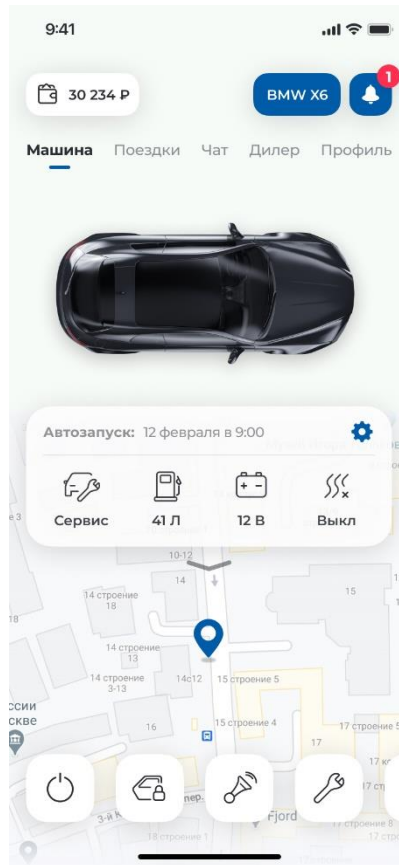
9:41

30 234 Р

BMW X6

1

Машина Поездки Чат Дилер Профиль

Автозапуск: 12 февраля в 9:00

Сервис 41 Л 12 В Выкл

e 3
10-12
14
15
14 строение 18
18
14 строение 13
14 строение 3-13
14с12
15 строение 5
ссии
скве
16
15 строение 4
17 строение 5
17
17 к
17 ст
пер.
3-й К
Fjord
18 строение 1
17 строение 8